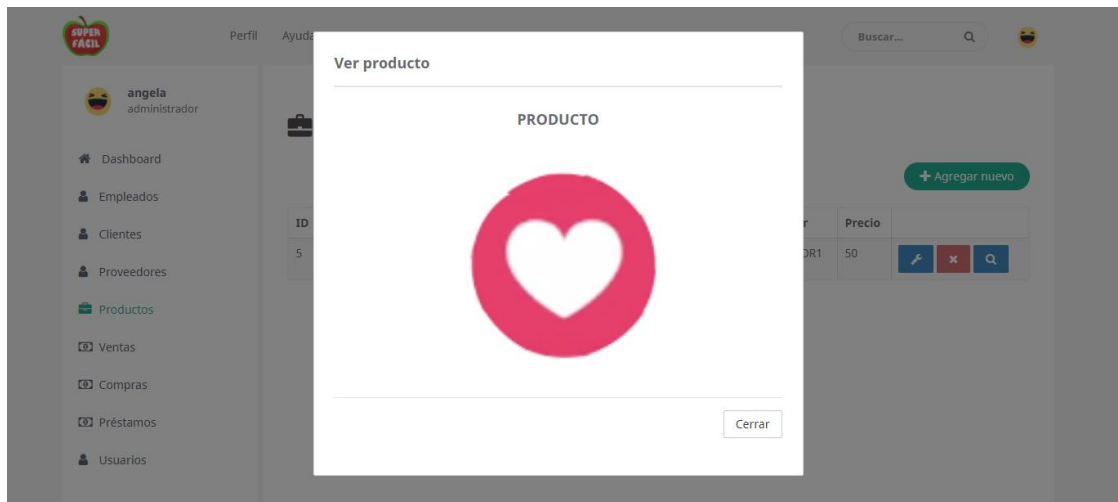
SUPER FACIL

Perfil Ayuda

Buscar...

angela
administrador

Dashboard

Empleados

Clientes

Proveedores

Productos

Ventas

Compras

Préstamos

Usuarios

+ Agregar nuevo

| ID | r | Precio | |
|---|---|---|---|
| 5 | DR1 | 50 | |

Ver producto

PRODUCTO

Cerrar